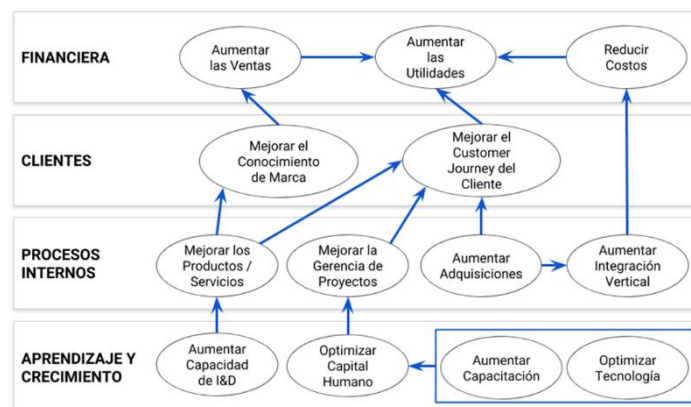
FINANCIERA

Aumentar las Ventas

Aumentar las Utilidades

Reducir Costos

CLIENTES

Mejorar el Conocimiento de Marca

Mejorar el Customer Journey del Cliente

PROCESOS INTERNOS

Mejorar los Productos / Servicios

Mejorar la Gerencia de Proyectos

Aumentar Adquisiciones

Aumentar Integración Vertical

APRENDIZAJE Y CRECIMIENTO

Aumentar Capacidad de I&D

Optimizar Capital Humano

Aumentar Capacitación

Optimizar Tecnología